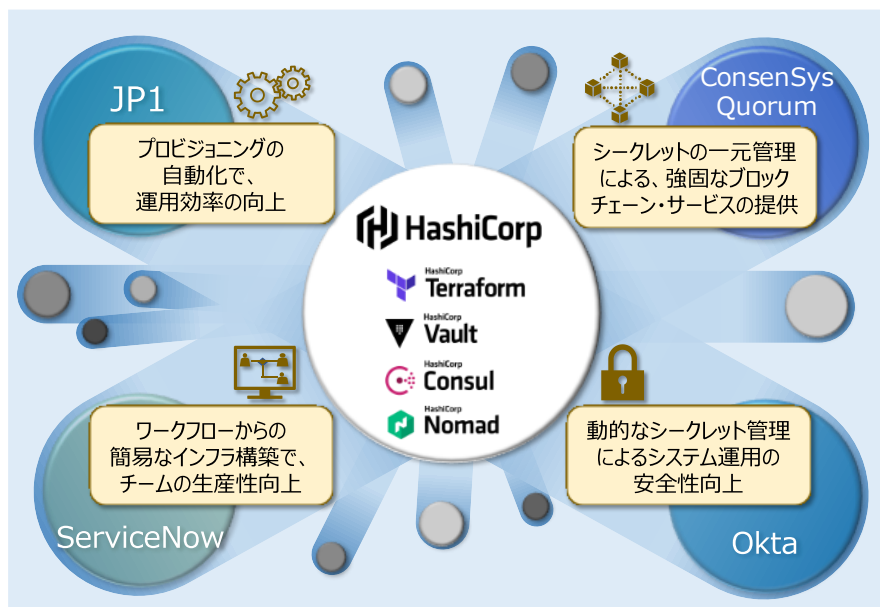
JP1

プロビジョニングの自動化で、運用効率の向上

ConsenSys Quorum

シークレットの一元管理による、強固なブロックチェーン・サービスの提供

HashiCorp

HashiCorp Terraform

HashiCorp Vault

HashiCorp Consul

HashiCorp Nomad

ワークフローからの簡易なインフラ構築で、チームの生産性向上

ServiceNow

動的なシークレット管理によるシステム運用の安全性向上

Okta